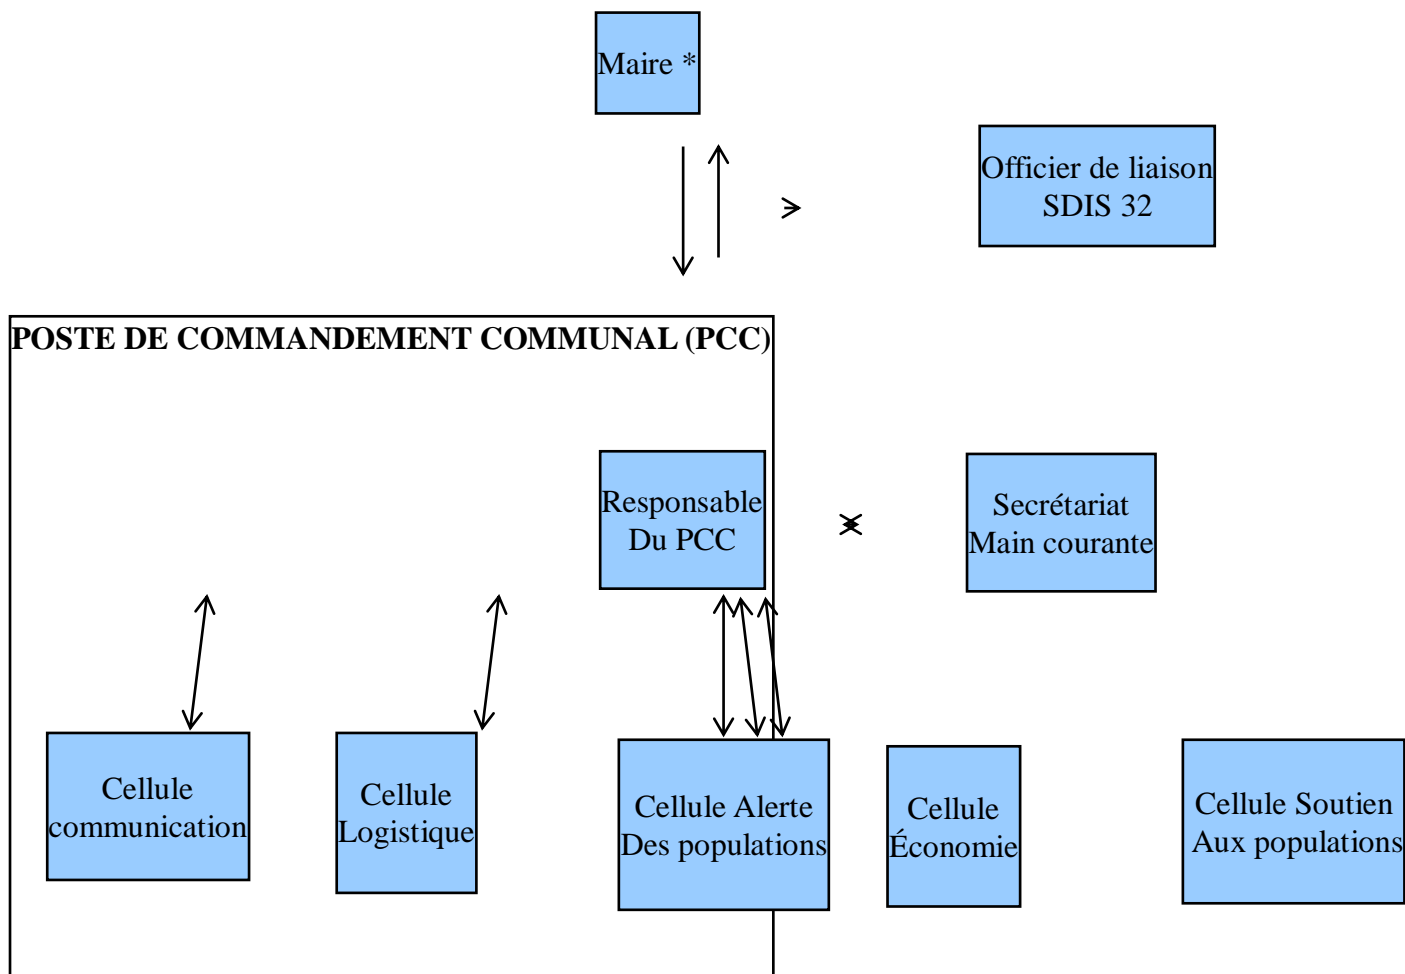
Maire *

Officier de liaison SDIS 32

POSTE DE COMMANDEMENT COMMUNAL (PCC)

Responsable Du PCC

Secrétariat Main courante

Cellule communication

Cellule Logistique

Cellule Alerte Des populations

Cellule Économie

Cellule Soutien Aux populations